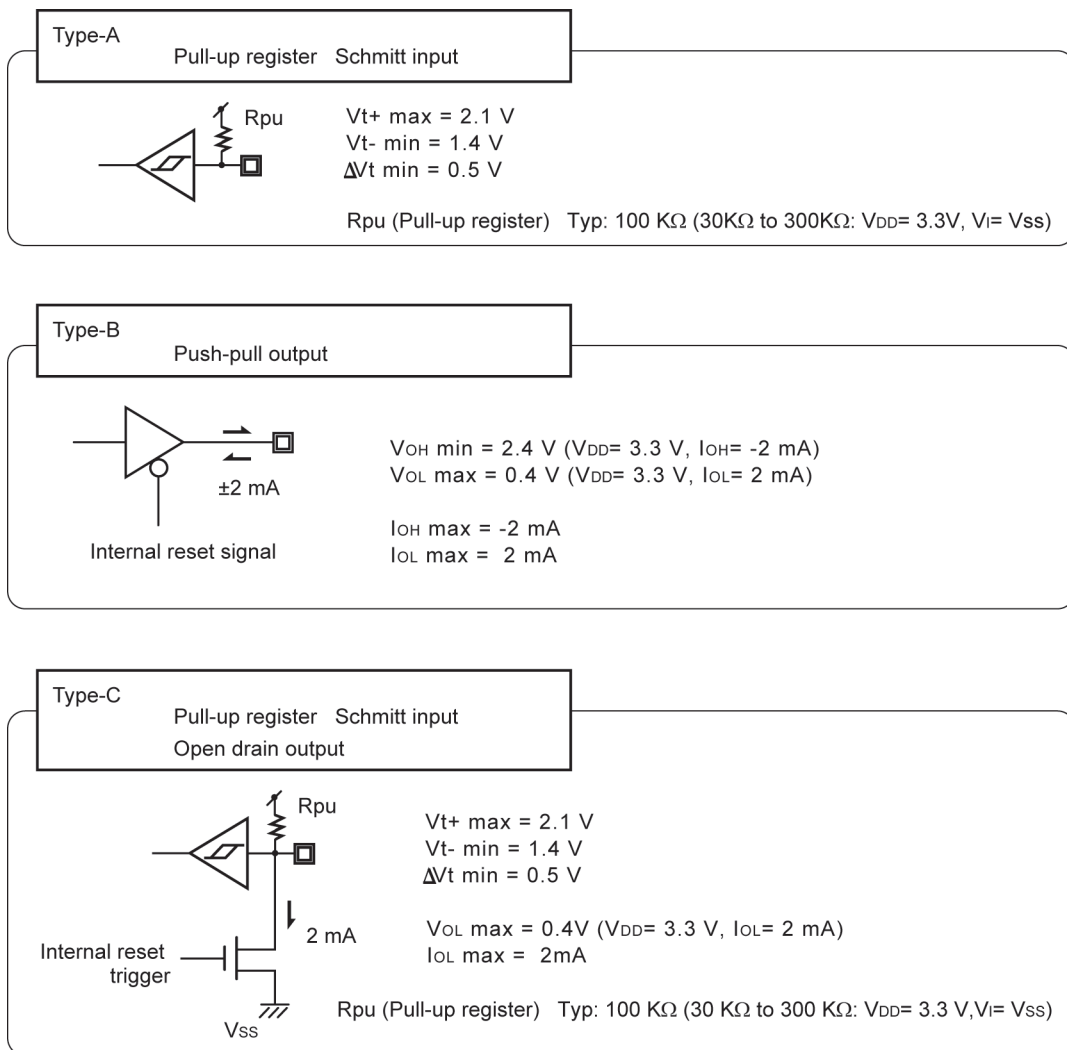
Type-A
Pull-up register Schmitt input

Rpu

Vt+ max = 2.1 V
Vt- min = 1.4 V
ΔVt min = 0.5 V

Rpu (Pull-up register) Typ: 100 KΩ (30KΩ to 300KΩ: $V_{DD}$= 3.3V, $V_I$= Vss)

Type-B
Push-pull output

±2 mA

Internal reset signal

$V_{OH}$ min = 2.4 V ($V_{DD}$= 3.3 V, $I_{OH}$= -2 mA)
$V_{OL}$ max = 0.4 V ($V_{DD}$= 3.3 V, $I_{OL}$= 2 mA)

$I_{OH}$ max = -2 mA
$I_{OL}$ max = 2 mA

Type-C
Pull-up register Schmitt input
Open drain output

Rpu

Vt+ max = 2.1 V
Vt- min = 1.4 V
ΔVt min = 0.5 V

2 mA

$V_{OL}$ max = 0.4V ($V_{DD}$= 3.3 V, $I_{OL}$= 2 mA)
$I_{OL}$ max = 2mA

Internal reset trigger

$V_{SS}$

Rpu (Pull-up register) Typ: 100 KΩ (30 KΩ to 300 KΩ: $V_{DD}$= 3.3 V,$V_I$= $V_{SS}$)